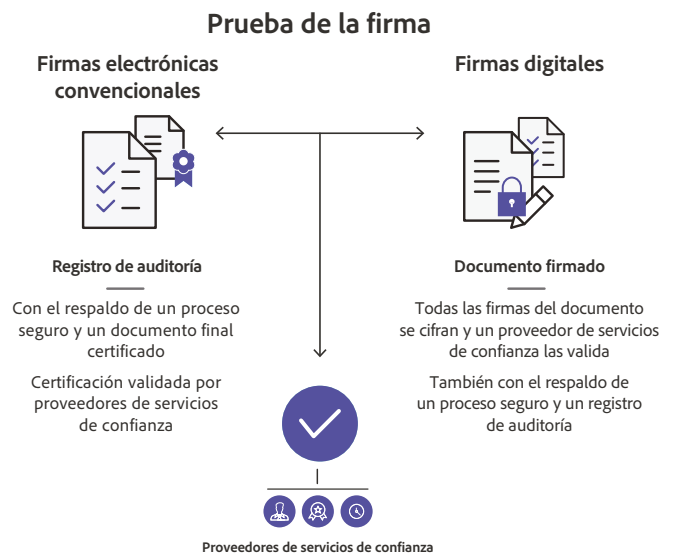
Prueba de la firma

Firmas electrónicas convencionales

Registro de auditoría

Con el respaldo de un proceso seguro y un documento final certificado

Certificación validada por proveedores de servicios de confianza

Firmas digitales

Documento firmado

Todas las firmas del documento se cifran y un proveedor de servicios de confianza las valida

También con el respaldo de un proceso seguro y un registro de auditoría

Proveedores de servicios de confianza